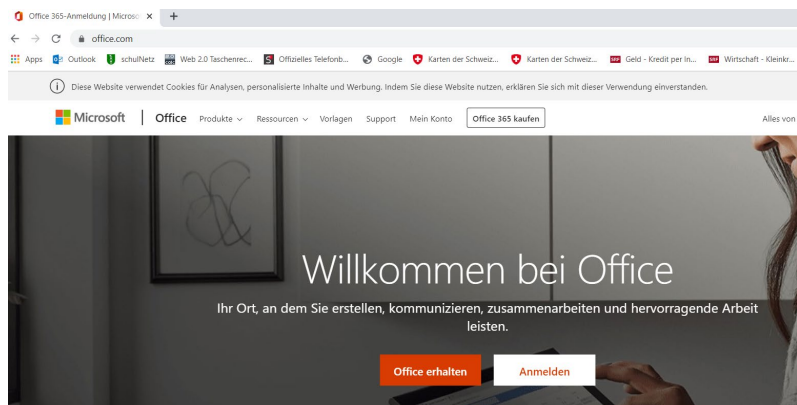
Office 365-Anmeldung | Microso ×

office.com

Apps Outlook schulNetz Web 2.0 Taschenrec... Offizielles Telefonb... Google Karten der Schweiz... Karten der Schweiz... Geld - Kredit per In... Wirtschaft - Kleinkr...

Diese Website verwendet Cookies für Analysen, personalisierte Inhalte und Werbung. Indem Sie diese Website nutzen, erklären Sie sich mit dieser Verwendung einverstanden.

Microsoft | Office Produkte Ressourcen Vorlagen Support Mein Konto Office 365 kaufen Alles von

Willkommen bei Office

Ihr Ort, an dem Sie erstellen, kommunizieren, zusammenarbeiten und hervorragende Arbeit leisten.

Office erhalten Anmelden